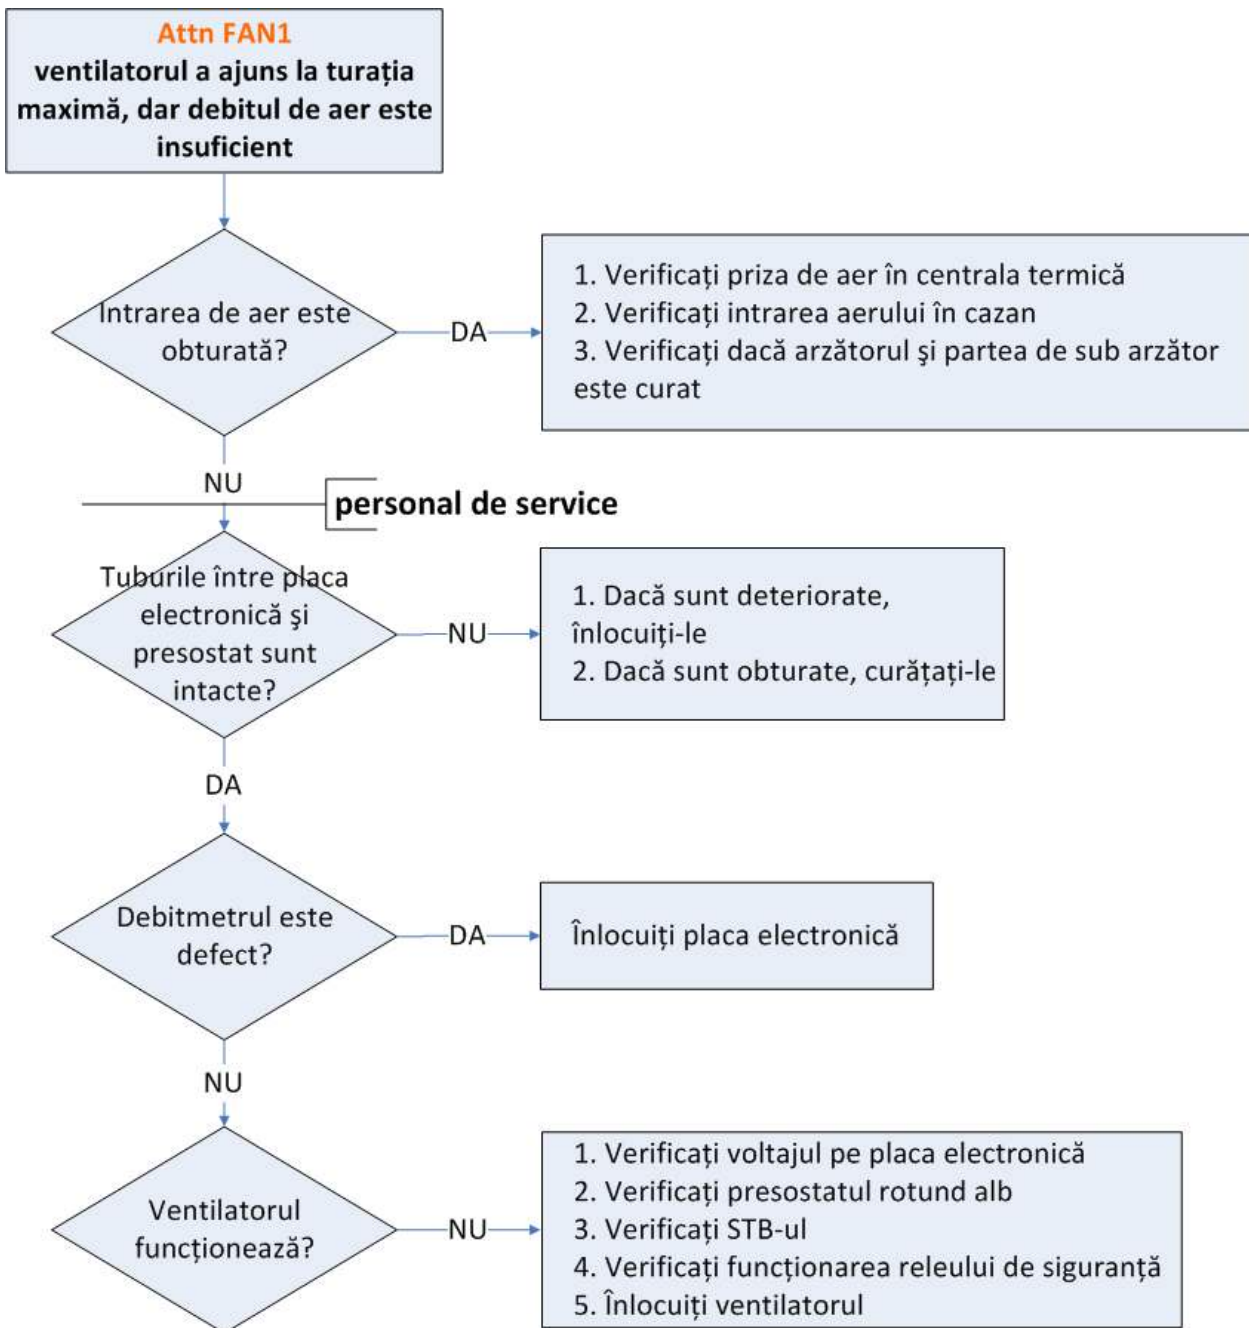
Attn FAN1
ventilatorul a ajuns la turația maximă, dar debitul de aer este insuficient

Intrarea de aer este obturată?

DA

1. Verificați priza de aer în centrala termică
2. Verificați intrarea aerului în cazan
3. Verificați dacă arzătorul şi partea de sub arzător este curat

NU

personal de service

Tuburile între placa electronică şi presostat sunt intacte?

NU

1. Dacă sunt deteriorate, înlocuiți-le
2. Dacă sunt obturate, curățați-le

DA

Debitmetrul este defect?

DA

Înlocuiți placa electronică

NU

Ventilatorul funcționează?

NU

1. Verificați voltajul pe placa electronică
2. Verificați presostatul rotund alb
3. Verificați STB-ul
4. Verificați funcționarea releului de siguranță
5. Înlocuiți ventilatorul